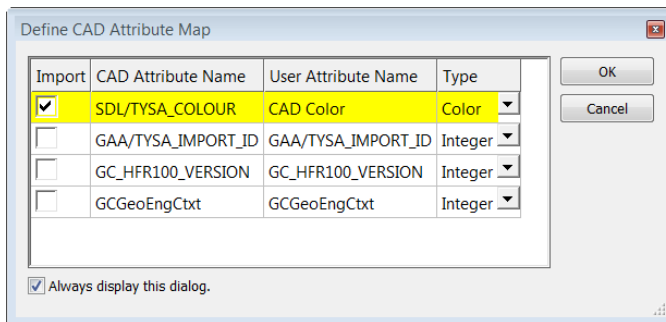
Define CAD Attribute Map

| Import | CAD Attribute Name | User Attribute Name | Type |
|---|---|---|---|
| ☑ | SDL/TYSA_COLOUR | CAD Color | Color |
| ☐ | GAA/TYSA_IMPORT_ID | GAA/TYSA_IMPORT_ID | Integer |
| ☐ | GC_HFR100_VERSION | GC_HFR100_VERSION | Integer |
| ☐ | GCGeoEngCtxt | GCGeoEngCtxt | Integer |

OK

Cancel

☑ Always display this dialog.